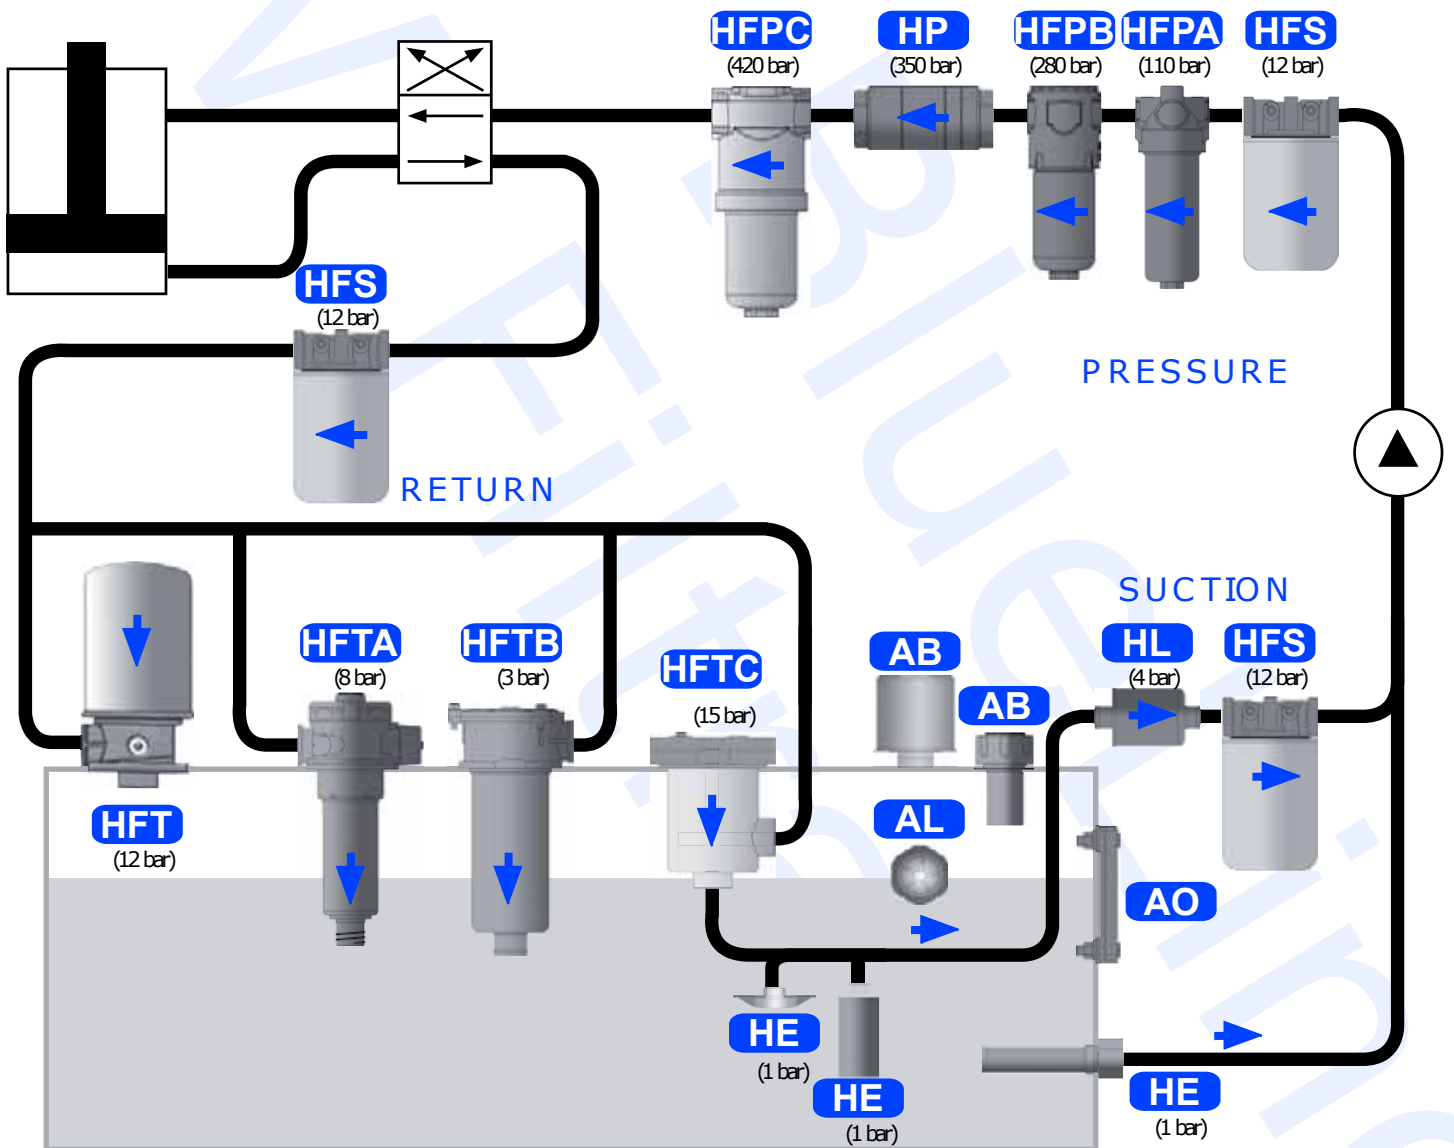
HFPC
(420 bar)
HP
(350 bar)
HFPB
(280 bar)
HFPA
(110 bar)
HFS
(12 bar)

HFS
(12 bar)

PRESSURE

RETURN

SUCTION

HFTA
(8 bar)
HFTB
(3 bar)
HFTC
(15 bar)
AB
AB
HL
(4 bar)
HFS
(12 bar)

HFT
(12 bar)

AL

AO

HE
(1 bar)
HE
(1 bar)
HE
(1 bar)